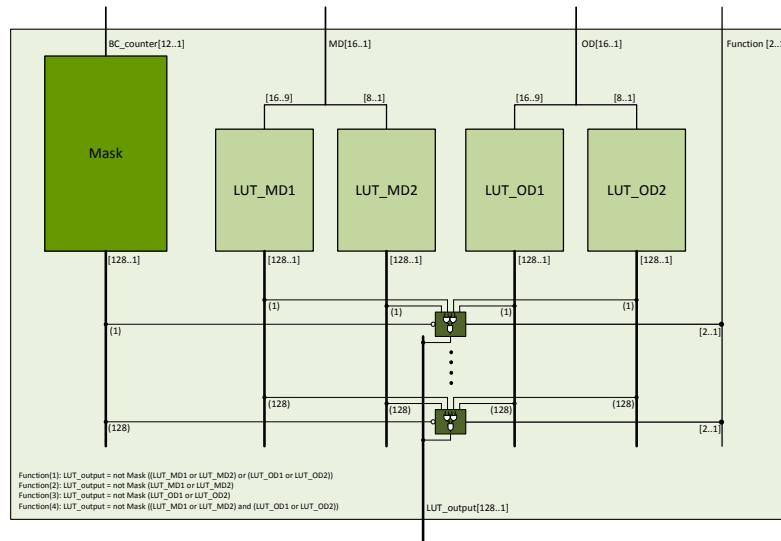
BC_counter[12..1]

MD[16..1]

OD[16..1]

Function [2..

[16..9]

[8..1]

[16..9]

[8..1]

Mask

LUT_MD1

LUT_MD2

LUT_OD1

LUT_OD2

[128..1]

[128..1]

[128..1]

[128..1]

[128..1]

(1)

(1)

(1)

(1)

(1)

[2..1]

(128)

(128)

(128)

(128)

(128)

[2..1]

Function(1): LUT_output = not Mask ((LUT_MD1 or LUT_MD2) or (LUT_OD1 or LUT_OD2))
Function(2): LUT_output = not Mask (LUT_MD1 or LUT_MD2)
Function(3): LUT_output = not Mask (LUT_OD1 or LUT_OD2)
Function(4): LUT_output = not Mask ((LUT_MD1 or LUT_MD2) and (LUT_OD1 or LUT_OD2))

LUT_output[128..1]